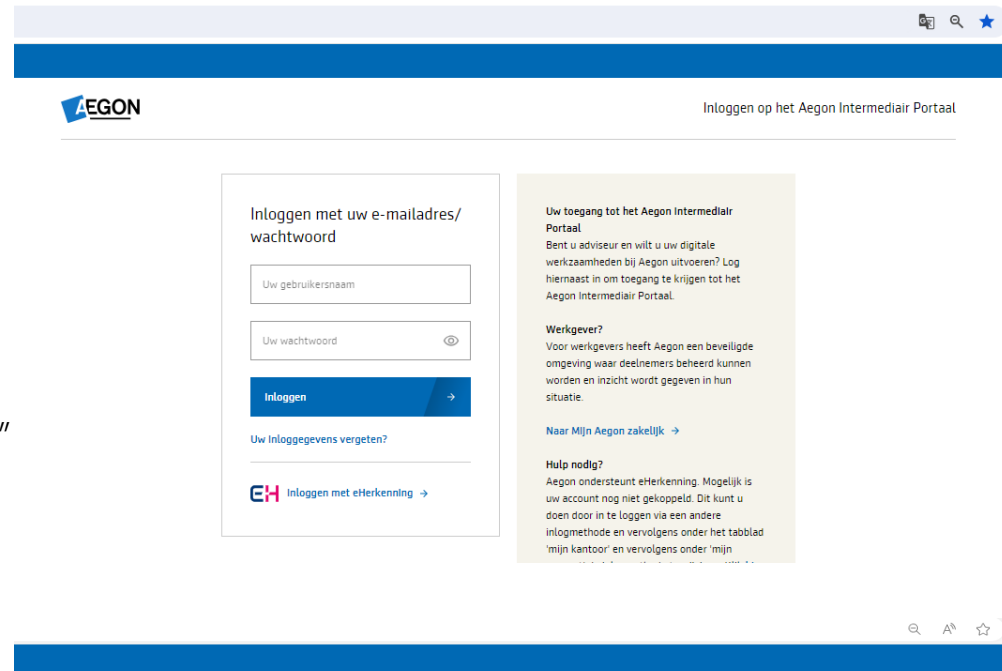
AEGON

Inloggen op het Aegon Intermediair Portaal

Inloggen met uw e-mailadres/ wachtwoord

Uw gebruikersnaam

Uw wachtwoord

Inloggen

Uw inloggegevens vergeten?

EH Inloggen met eHerkenning →

Uw toegang tot het Aegon Intermediair Portaal
Bent u adviseur en wilt u uw digitale werkzaamheden bij Aegon uitvoeren? Log hiernaast in om toegang te krijgen tot het Aegon Intermediair Portaal.

Werkgever?
Voor werkgevers heeft Aegon een beveiligde omgeving waar deelnemers beheerd kunnen worden en inzicht wordt gegeven in hun situatie.

Naar Mijn Aegon zakelijk →

Hulp nodig?
Aegon ondersteunt eHerkenning. Mogelijk is uw account nog niet gekoppeld. Dit kunt u doen door in te loggen via een andere inlogmethode en vervolgens onder het tabblad 'mijn kantoor' en vervolgens onder 'mijn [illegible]